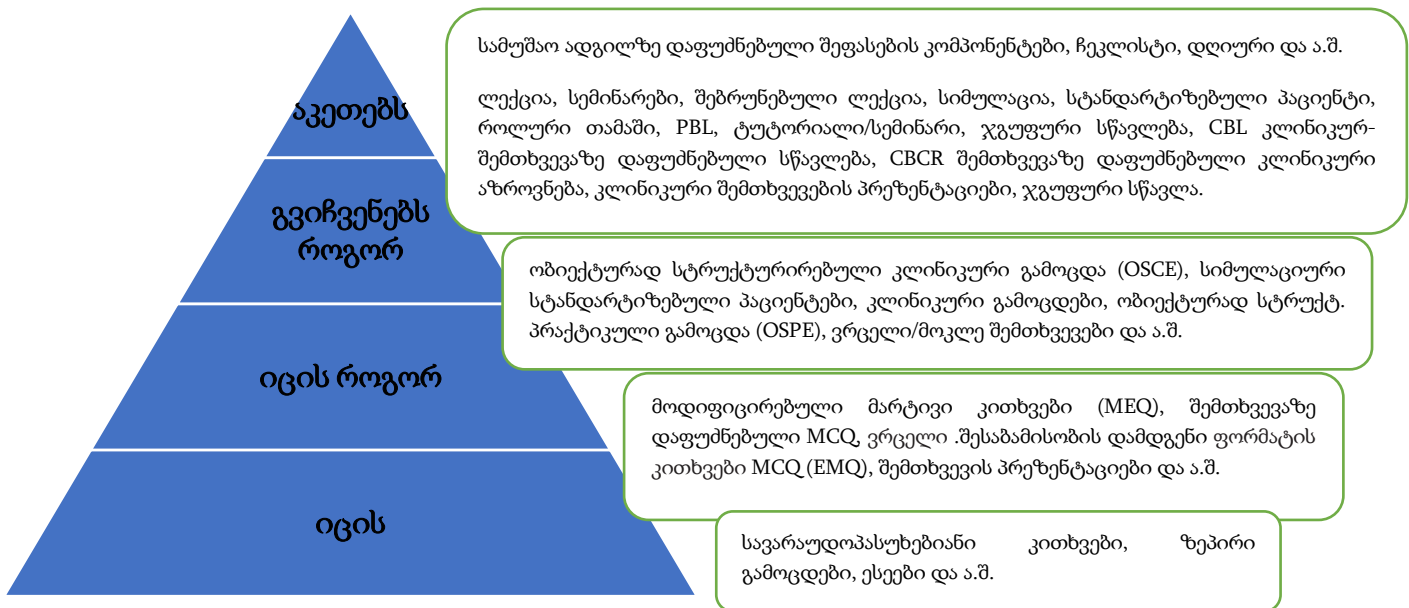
აკეთებს

გვიჩვენებს როგორ

იცის როგორ

იცის

სამუშაო ადგილზე დაფუძნებული შეფასების კომპონენტები, ჩეკლისტი, დღიური და ა.შ.

ლექცია, სემინარები, შებრუნებული ლექცია, სიმულაცია, სტანდარტიზებული პაციენტი, როლური თამაში, PBL, ტუტორიალი/სემინარი, ჯგუფური სწავლება, CBL კლინიკურ-შემთხვევაზე დაფუძნებული სწავლება, CBCR შემთხვევაზე დაფუძნებული კლინიკური აზროვნება, კლინიკური შემთხვევების პრეზენტაციები, ჯგუფური სწავლა.

ობიექტურად სტრუქტურირებული კლინიკური გამოცდა (OSCE), სიმულაციური სტანდარტიზებული პაციენტები, კლინიკური გამოცდები, ობიექტურად სტრუქტ. პრაქტიკული გამოცდა (OSPE), ვრცელი/მოკლე შემთხვევები და ა.შ.

მოდიფიცირებული მარტივი კითხვები (MEQ), შემთხვევაზე დაფუძნებული MCQ, ვრცელი .შესაბამისობის დამდგენი ფორმატის კითხვები MCQ (EMQ), შემთხვევის პრეზენტაციები და ა.შ.

სავარაუდოპასუხებიანი კითხვები, ზეპირი გამოცდები, ესეები და ა.შ.